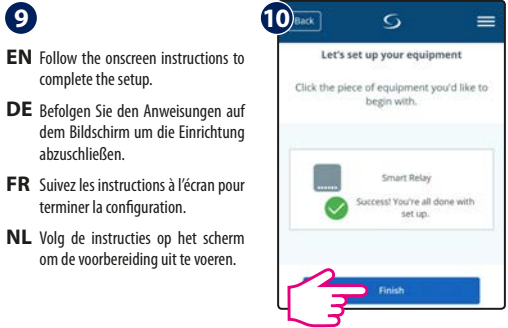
9

EN Follow the onscreen instructions to complete the setup.

DE Befolgen Sie den Anweisungen auf dem Bildschirm um die Einrichtung abzuschließen.

FR Suivez les instructions à l'écran pour terminer la configuration.

NL Volg de instructies op het scherm om de voorbereiding uit te voeren.

10

Back

Let's set up your equipment

Click the piece of equipment you'd like to begin with.

Smart Relay

Success! You're all done with set up.

Finish